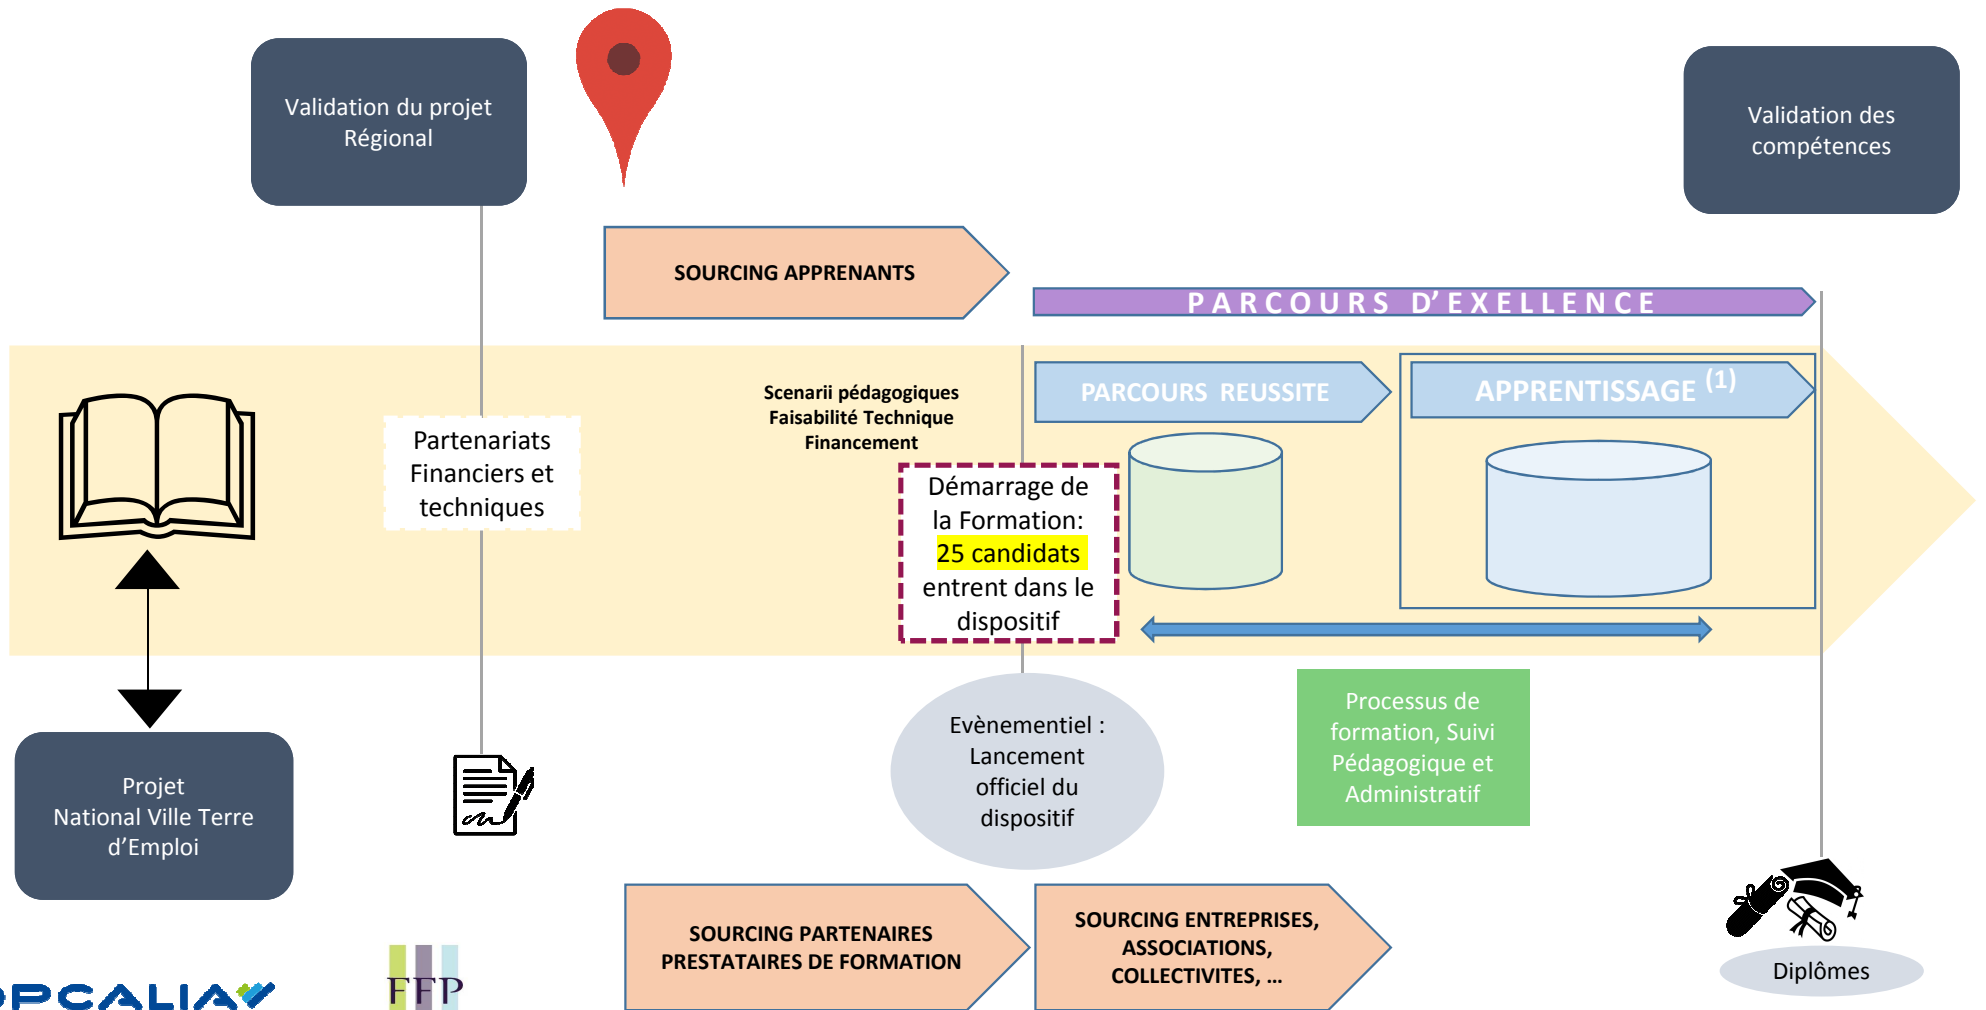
Validation du projet Régional

Validation des compétences

SOURCING APPRENANTS

PARCOURS D'EXELLENCE

Scenarii pédagogiques
Faisabilité Technique
Financement

PARCOURS REUSSITE

APPRENTISSAGE $^{(1)}$

Partenariats Financiers et techniques

Démarrage de la Formation: 25 candidats entrent dans le dispositif

Evènementiel : Lancement officiel du dispositif

Processus de formation, Suivi Pédagogique et Administratif

Projet National Ville Terre d'Emploi

SOURCING PARTENAIRES PRESTATAIRES DE FORMATION

SOURCING ENTREPRISES, ASSOCIATIONS, COLLECTIVITES, …

Diplômes

OPCALIA

FFP